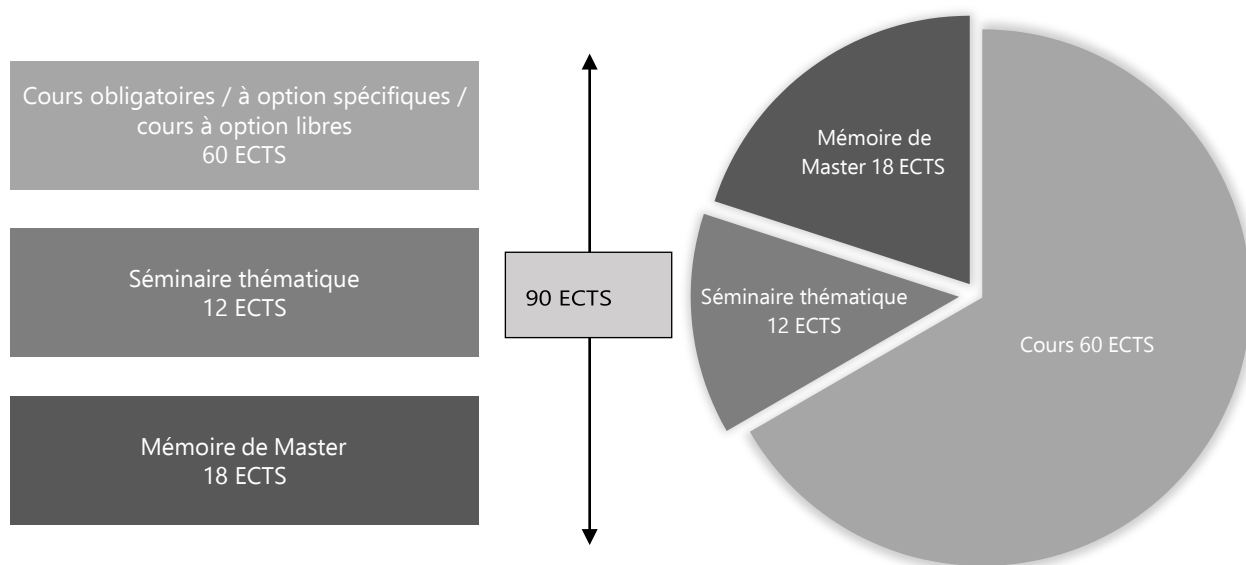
Cours obligatoires / à option spécifiques / cours à option libres
60 ECTS

Séminaire thématique
12 ECTS

Mémoire de Master
18 ECTS

90 ECTS

Mémoire de Master 18 ECTS

Séminaire thématique 12 ECTS

Cours 60 ECTS